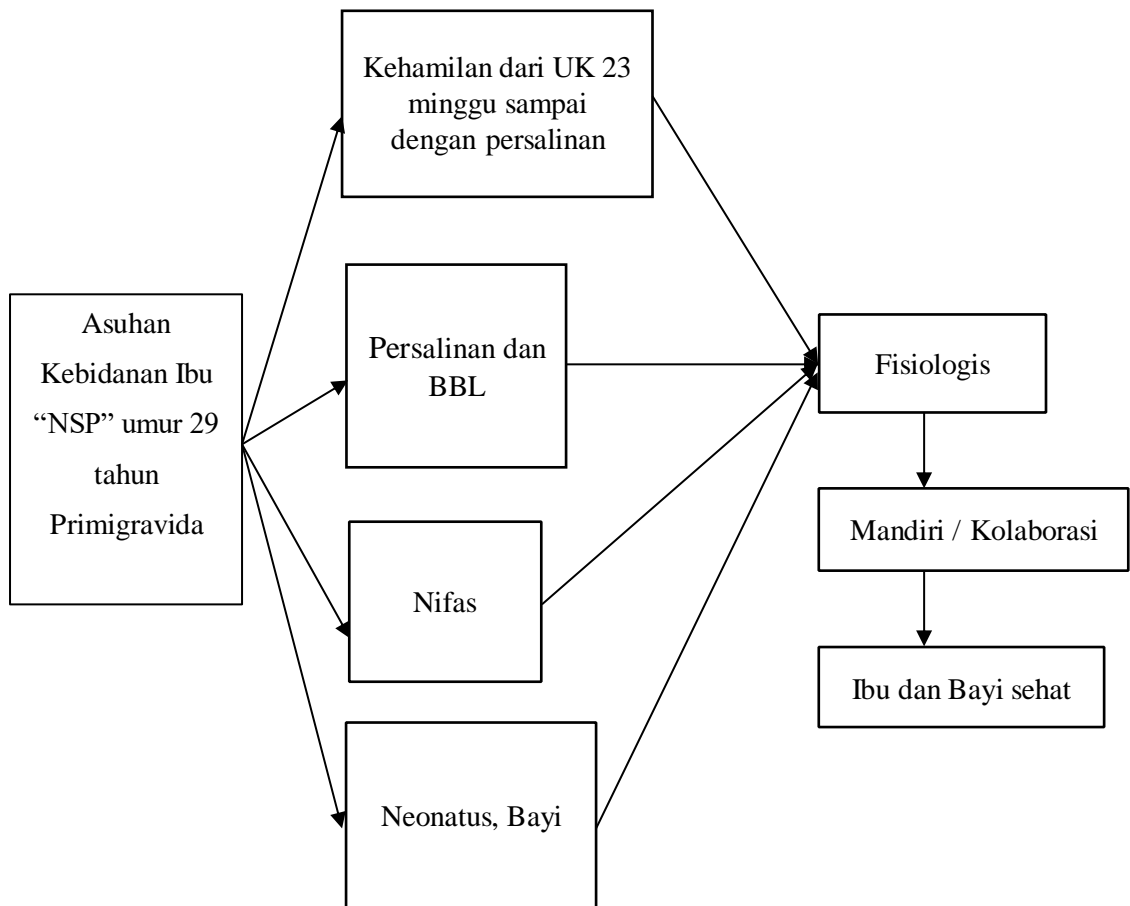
Asuhan Kebidanan Ibu "NSP" umur 29 tahun Primigravida

Kehamilan dari UK 23 minggu sampai dengan persalinan

Persalinan dan BBL

Nifas

Neonatus, Bayi

Fisiologis

Mandiri / Kolaborasi

Ibu dan Bayi sehat